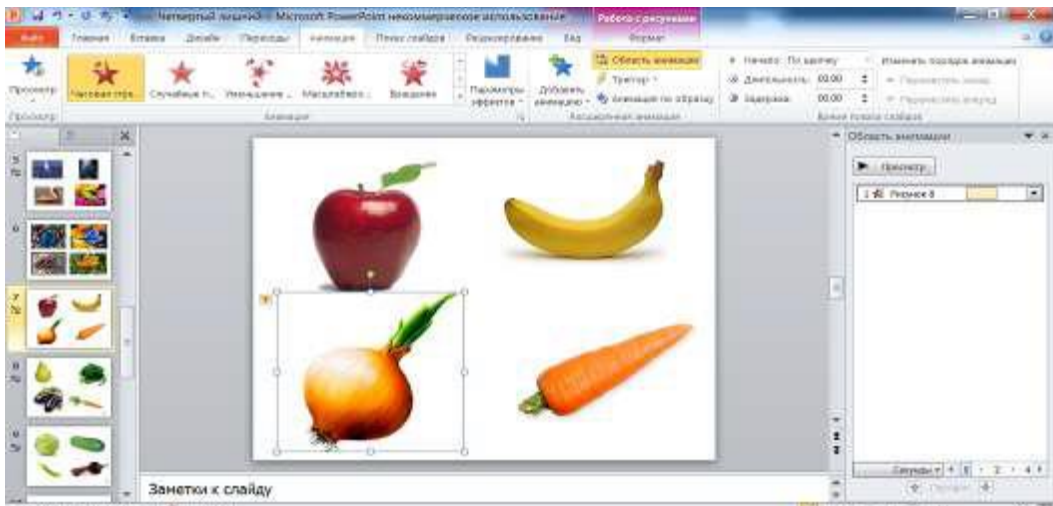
Четвертый лишний - Microsoft PowerPoint некоммерческое использование
Работа с рисунками
Файл
Главная
Вставка
Дизайн
Переходы
Анимация
Показ слайдов
Рецензирование
Вид
Формат
Просмотр
Случайные п...
Уменьшение ...
Масштабиро...
Вращение
Параметры эффектов
Добавить анимацию
Область анимации
Триггер
Анимация по образцу
Начало: По щелчку
Длительность: 00,00
Задержка: 00,00
Изменить порядок анимации
Переместить назад
Переместить вперед
Просмотр
Анимация
Расширенная анимация
Время показа слайдов
5
6
7
8
9
Область анимации
Просмотр
1 Рисунок 8
Секунды
Заметки к слайду